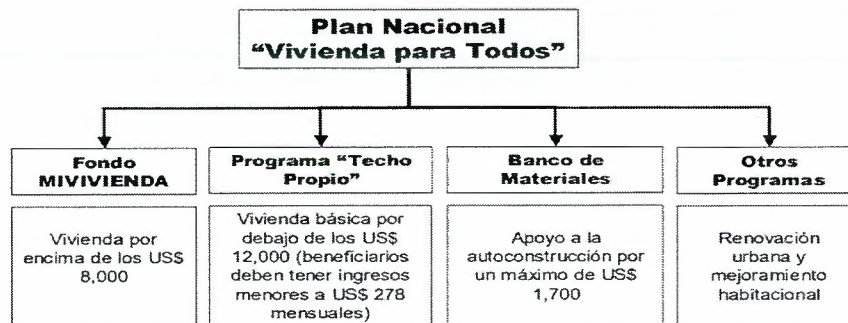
Plan Nacional
“Vivienda para Todos”

Fondo MIVIVIENDA

Vivienda por encima de los US$ 8,000

Programa “Techo Propio”

Vivienda básica por debajo de los US$ 12,000 (beneficiarios deben tener ingresos menores a US$ 278 mensuales)

Banco de Materiales

Apoyo a la autoconstrucción por un máximo de US$ 1,700

Otros Programas

Renovación urbana y mejoramiento habitacional